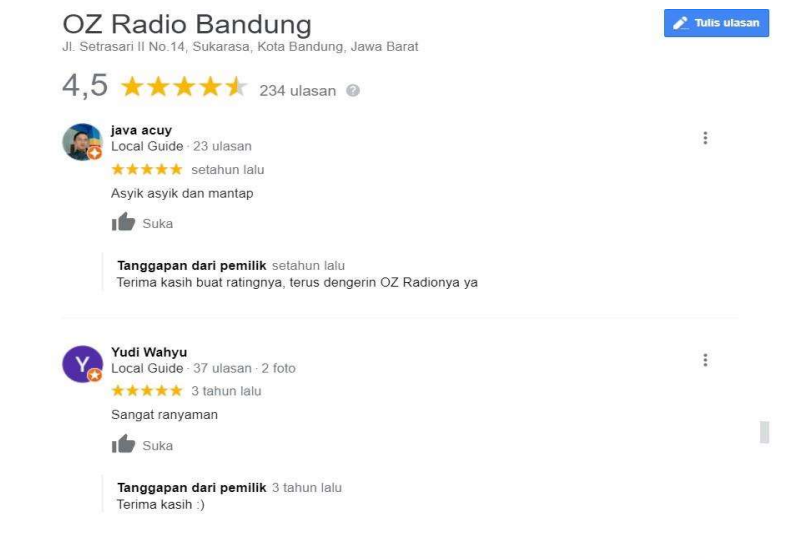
OZ Radio Bandung
Jl. Setrasari II No.14, Sukarasa, Kota Bandung, Jawa Barat

Tulis ulasan

4,5 234 ulasan

java acuy
Local Guide · 23 ulasan
setahun lalu
Asyik asyik dan mantap
Suka

Tanggapan dari pemilik setahun lalu
Terima kasih buat ratingnya, terus dengerin OZ Radionya ya

Y
Yudi Wahyu
Local Guide · 37 ulasan · 2 foto
3 tahun lalu
Sangat ranyaman
Suka

Tanggapan dari pemilik 3 tahun lalu
Terima kasih :)